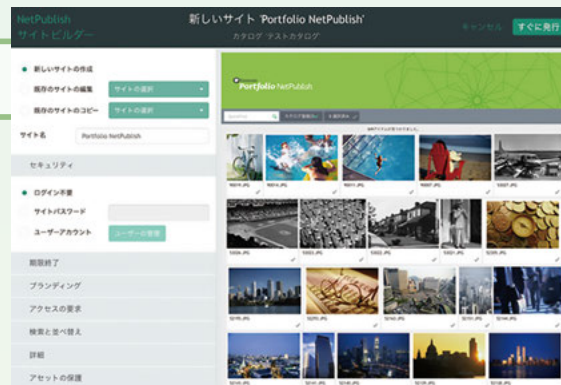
NetPublish
サイトビルダー

新しいサイト 'Portfolio NetPublish'
カタログ: テストカタログ

キャンセル
すぐに発行

新しいサイトの作成
既存のサイトの編集
サイトの選択
既存のサイトのコピー
サイトの選択
サイト名
Portfolio NetPublish

セキュリティ

ログイン不要
サイトパスワード
ユーザーアカウント
ユーザーの管理

期限終了
ブランディング
アクセスの要求
検索と並べ替え
詳細
アセットの保護

Portfolio NetPublish

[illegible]